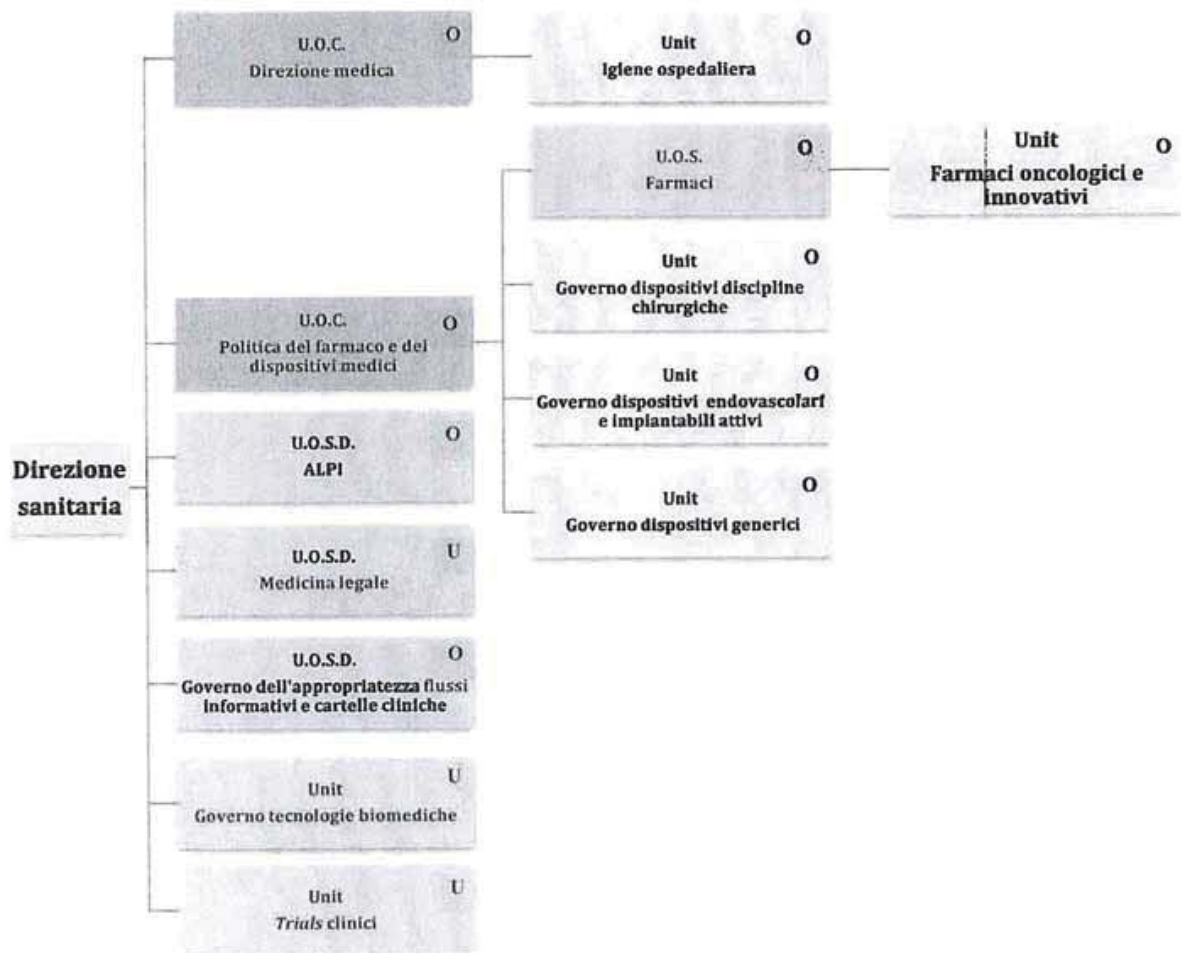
Direzione sanitaria

U.O.C.
Direzione medica O

Unit
Igiene ospedaliera O

U.O.C.
Politica del farmaco e dei dispositivi medici O

U.O.S.
Farmaci O

Unit
Farmaci oncologici e innovativi O

Unit
Governo dispositivi discipline chirurgiche O

Unit
Governo dispositivi endovascolari e impiantabili attivi O

Unit
Governo dispositivi generici O

U.O.S.D.
ALPI O

U.O.S.D.
Medicina legale U

U.O.S.D.
Governo dell'appropriatezza flussi informativi e cartelle cliniche O

Unit
Governo tecnologie biomediche U

Unit
*Trials* clinici U